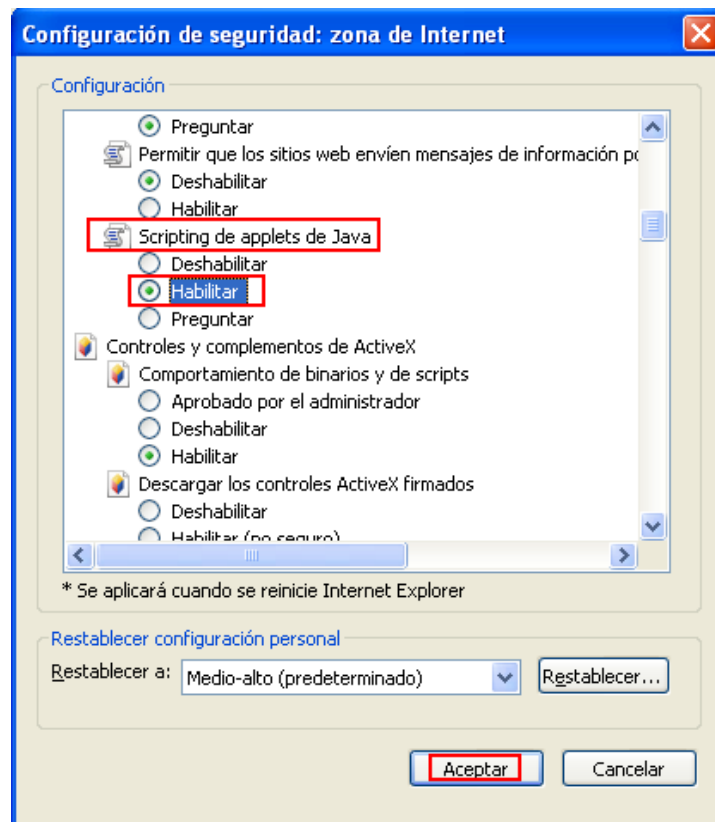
Configuración de seguridad: zona de Internet

Configuración

Preguntar
Permitir que los sitios web envíen mensajes de información po
Deshabilitar
Habilitar
Scripting de applets de Java
Deshabilitar
Habilitar
Preguntar
Controles y complementos de ActiveX
Comportamiento de binarios y de scripts
Aprobado por el administrador
Deshabilitar
Habilitar
Descargar los controles ActiveX firmados
Deshabilitar
Habilitar (no seguro)

* Se aplicará cuando se reinicie Internet Explorer

Restablecer configuración personal
Restablecer a: Medio-alto (predeterminado) Restablecer...

Aceptar Cancelar